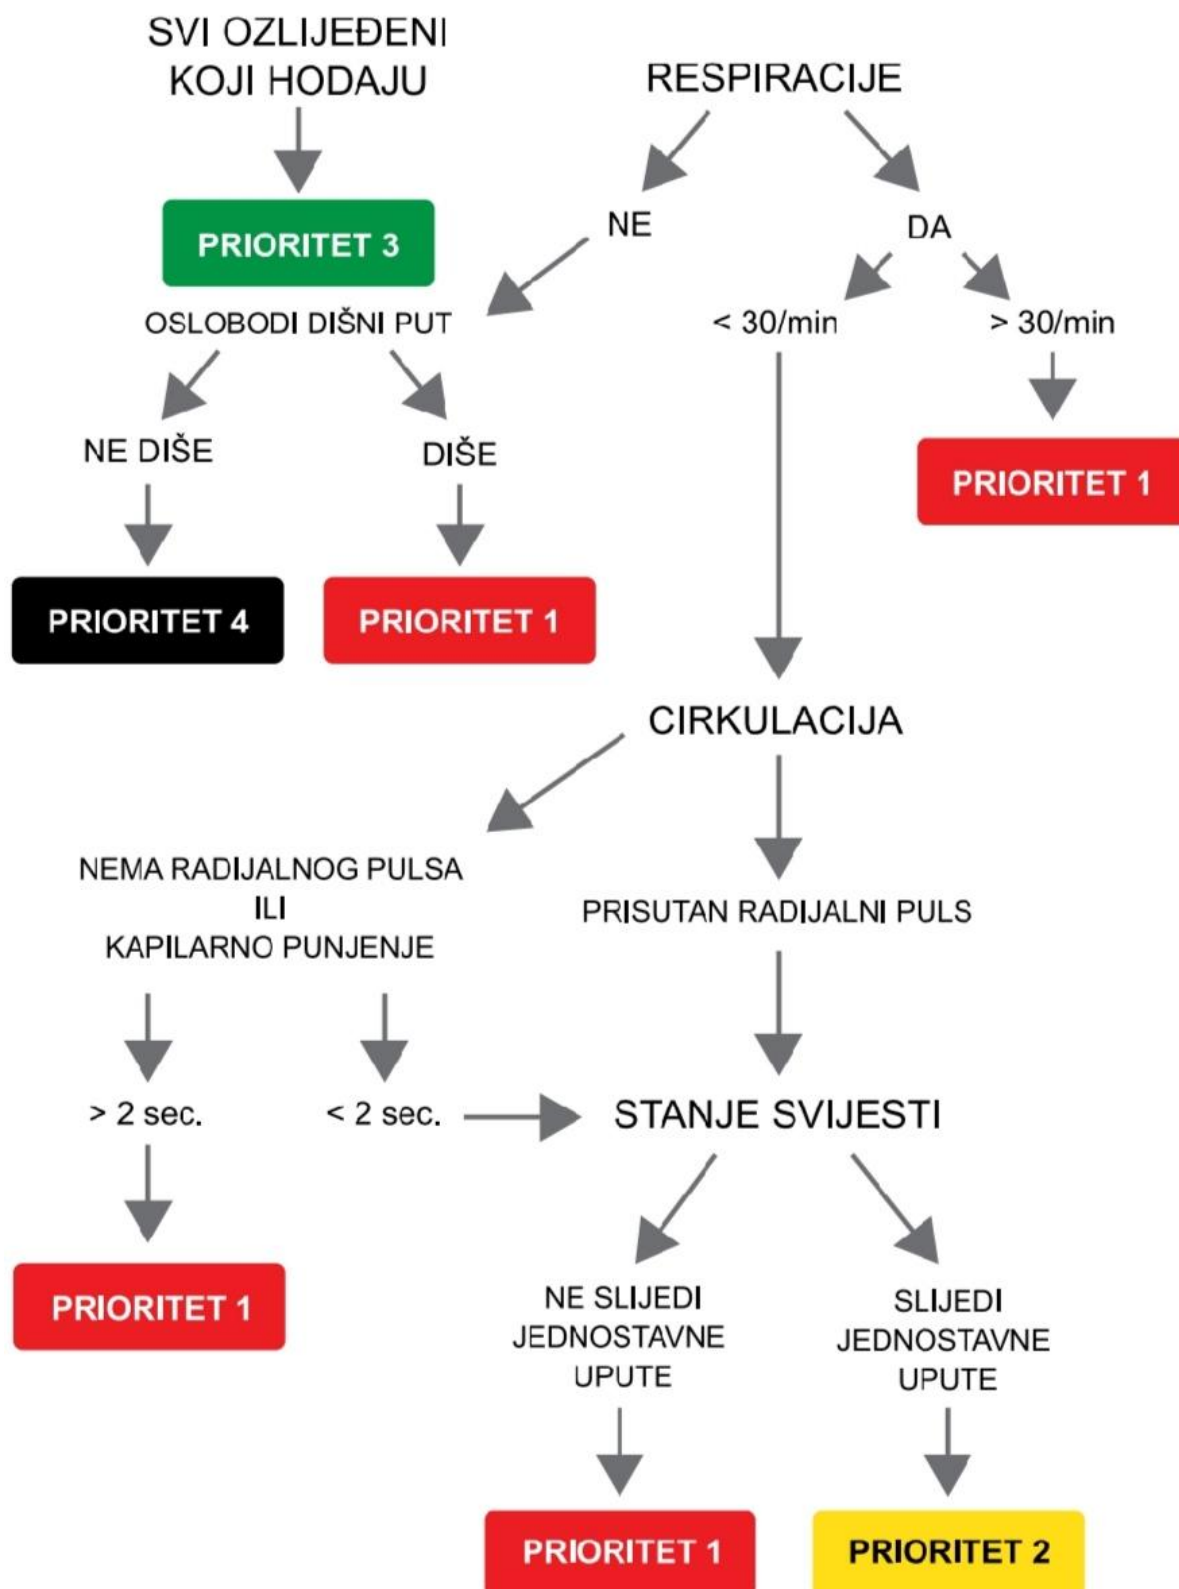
SVI OZLIJEĐENI KOJI HODAJU

PRIORITET 3

OSLOBODI DIŠNI PUT

NE DIŠE

DIŠE

PRIORITET 4

PRIORITET 1

RESPIRACIJE

NE

DA

< 30/min

> 30/min

PRIORITET 1

CIRKULACIJA

NEMA RADIJALNOG PULSA
ILI
KAPILARNO PUNJENJE

> 2 sec.

< 2 sec.

PRIORITET 1

PRISUTAN RADIJALNI PULS

STANJE SVIJESTI

NE SLIJEDI JEDNOSTAVNE UPUTE

SLIJEDI JEDNOSTAVNE UPUTE

PRIORITET 1

PRIORITET 2